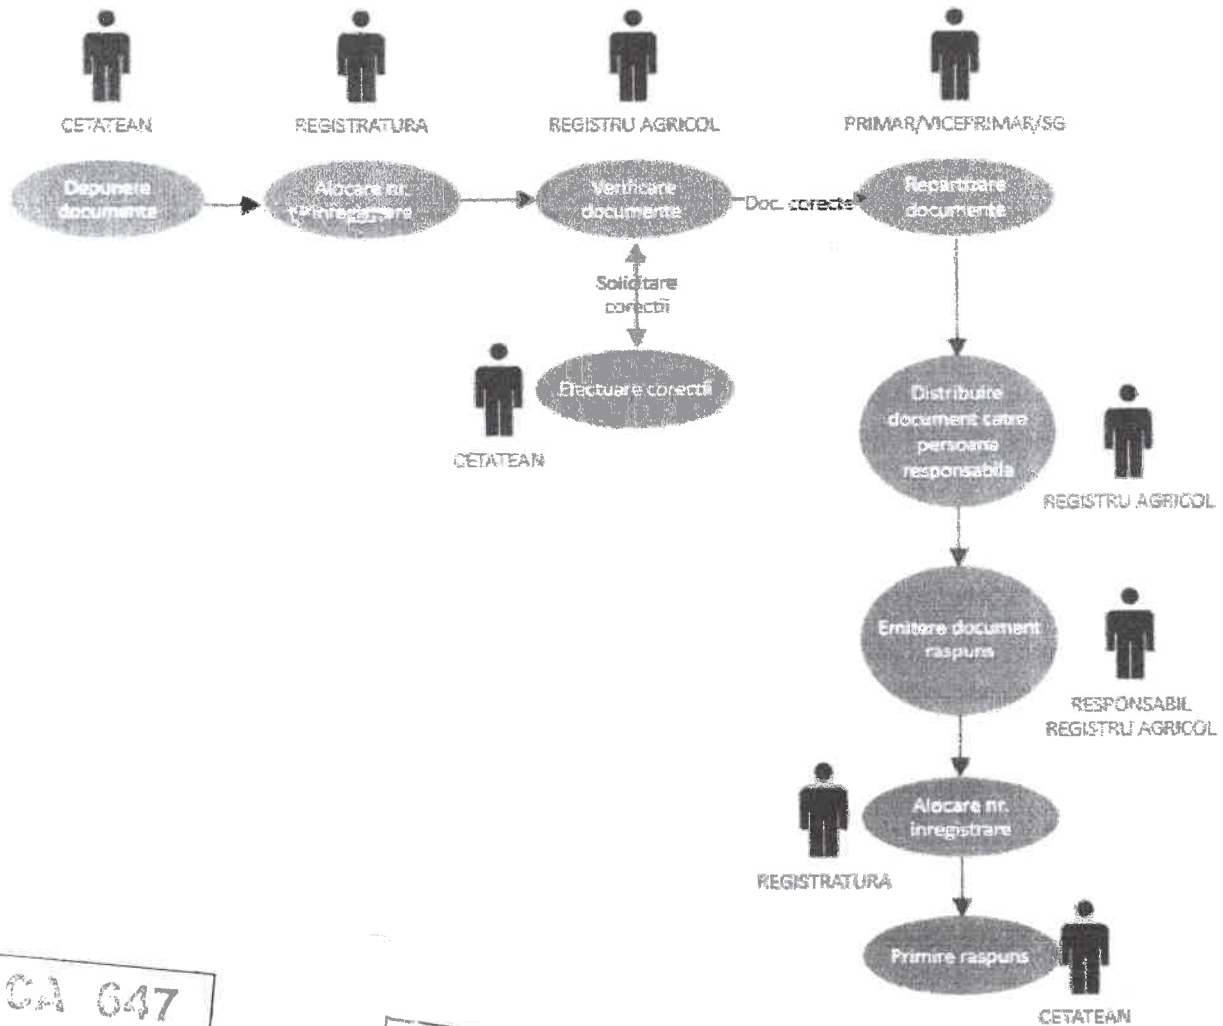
CETATEAN

REGISTRATURA

REGISTRU AGRICOL

PRIMAR/VICEPRIMAR/SG

Depunere documente

Alocare nr. inregistrare

Verificare documente

Doc. corecte

Repartizare documente

Solicitare corectii

Efectuare corectii

CETATEAN

Distribuire document catre persoana responsabila

REGISTRU AGRICOL

Emitere document raspuns

RESPONSABIL REGISTRU AGRICOL

Alocare nr. inregistrare

REGISTRATURA

Primire raspuns

CETATEAN

CA 647